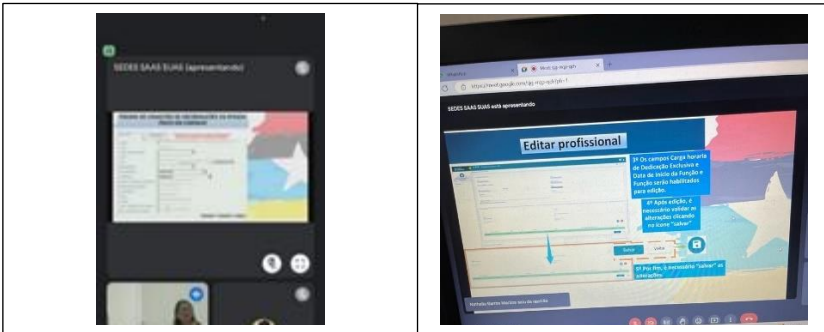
SEDES SAAS SUAS (apresentando)

SEDES SAAS SUAS está apresentando

Editar profissional

3º Os campos Carga horária de Dedicação Exclusiva e Data de Início da Função e Função serão habilitados para edição.

4º Após edição, é necessário validar as alterações clicando no ícone "salvar"

5º Por fim, é necessário "salvar" as alterações